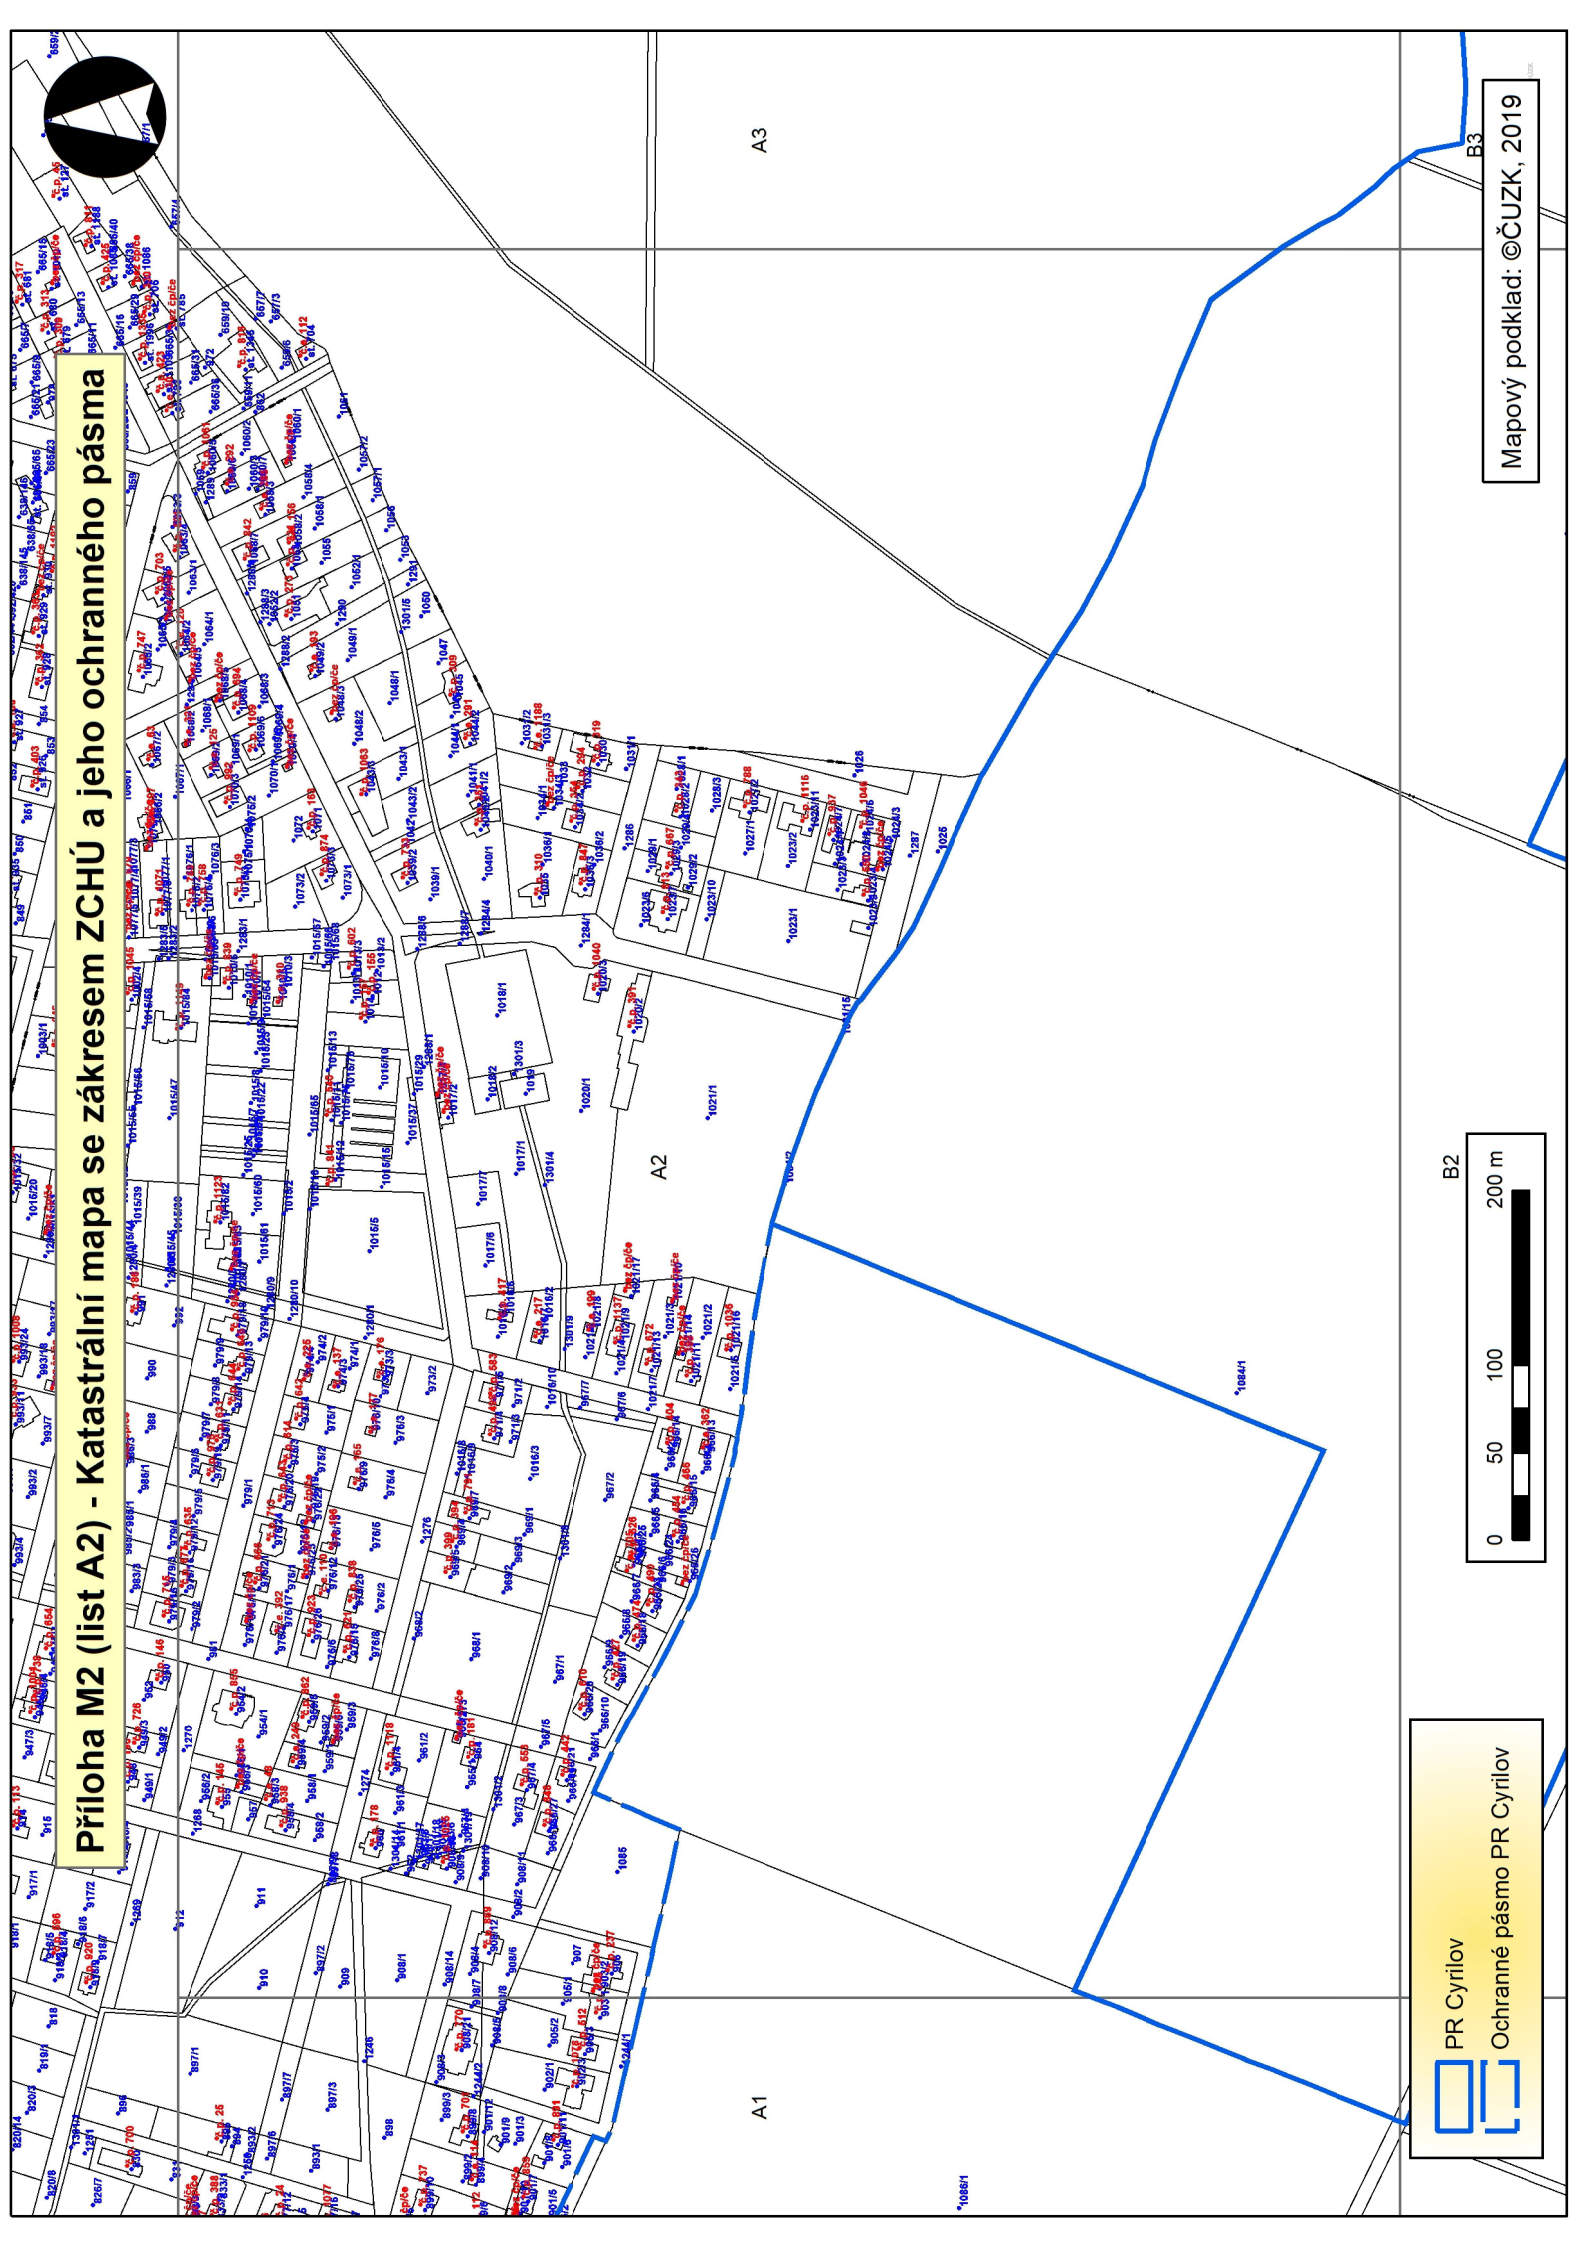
Příloha M2 (list A2) - Katastrální mapa se zákresem ZCHÚ a jeho ochranného pásma

A3

B3

A2

B2

A1

Mapový podklad: ©ČUZK, 2019

0 50 100 200 m

PR Cyrilov
Ochranné pásmo PR Cyrilov

1084/1

1086/1

1085

1026

1021/1

1020/1

1018/1

1017/1

1015/5

1023/1

1287

1286

1050

1049/1

1048/1

1047

1055

1054

1053

1052/1

1051

1057/1

1057/2

1058/4

1063/1

1064/1

1072

1073/1

1073/2

1039/1

1040/1

1043/1

1043/2

1027/1

1028/3

1029/1

967/1

967/2

968/1

968/2

969/1

969/2

973/2

976/3

976/4

976/5

978/1

979/1

986/1

988

990

991

954/1

958/1

958/2

961/2

1274

1276

1270

1268

911

910

909

908/1

907

905/1

905/2

902/1

897/1

897/3

897/7

897/6

898

1246

1269

912

917/1

917/2

918/1

919/1

920/3

1231

1232

1290

1285